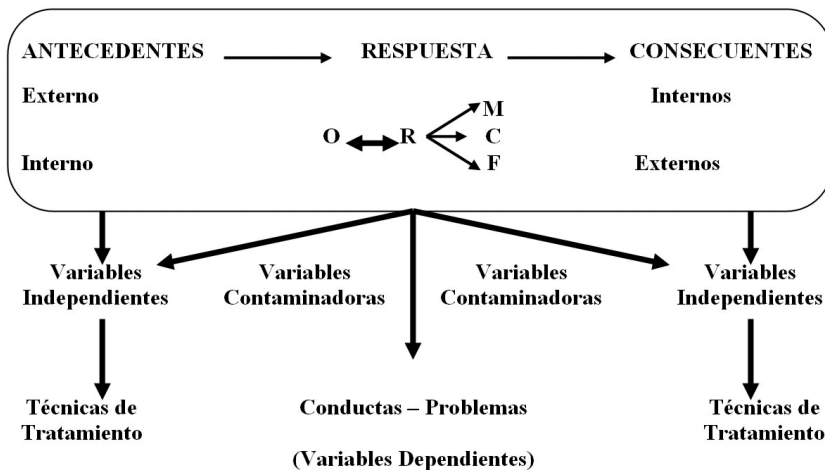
ANTECEDENTES RESPUESTA CONSECUENTES

Externo

Interno

O R M C F

Internos

Externos

Variables Independientes

Variables Contaminadoras

Variables Contaminadoras

Variables Independientes

Técnicas de Tratamiento

Conductas – Problemas

(Variables Dependientes)

Técnicas de Tratamiento